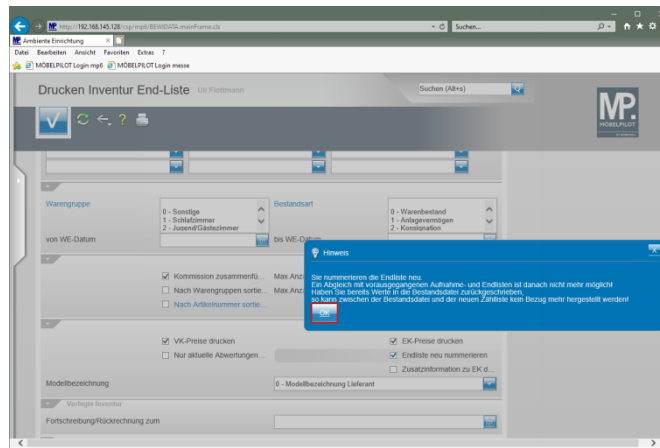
http://192.168.145.128/csp/mp6/BEWIDATA.mainFrame.cls

Suchen...

Ambiente Einrichtung

Datei Bearbeiten Ansicht Favoriten Extras ?

MÖBELPILOT Login mp6 MÖBELPILOT Login messe

Drucken Inventur End-Liste Uli Flottmann

Suchen (Alt+s)

MP. MÖBELPILOT

Warengruppe

0 - Sonstige
1 - Schlafzimmer
2 - Jugend/Gästezimmer

Bestandsart

0 - Warenbestand
1 - Anlagevermögen
2 - Konsignation

von WE-Datum

bis WE-Datum

Kommission zusammenfü...

Max.Anz

Nach Warengruppen sortie...

Max.Anz

Nach Artikelnummer sortie...

Hinweis

Sie nummerieren die Endliste neu.
Ein Abgleich mit vorausgegangenen Aufnahme- und Endlisten ist danach nicht mehr möglich!
Haben Sie bereits Werte in die Bestandsdatei zurückgeschrieben,
so kann zwischen der Bestandsdatei und der neuen Zählliste kein Bezug mehr hergestellt werden!

OK

VK-Preise drucken

Nur aktuelle Abwertungen...

EK-Preise drucken

Endliste neu nummerieren

Zusatzinformation zu EK d...

Modellbezeichnung

0 - Modellbezeichnung Lieferant

Verlegte Inventur

Fortschreibung/Rückrechnung zum